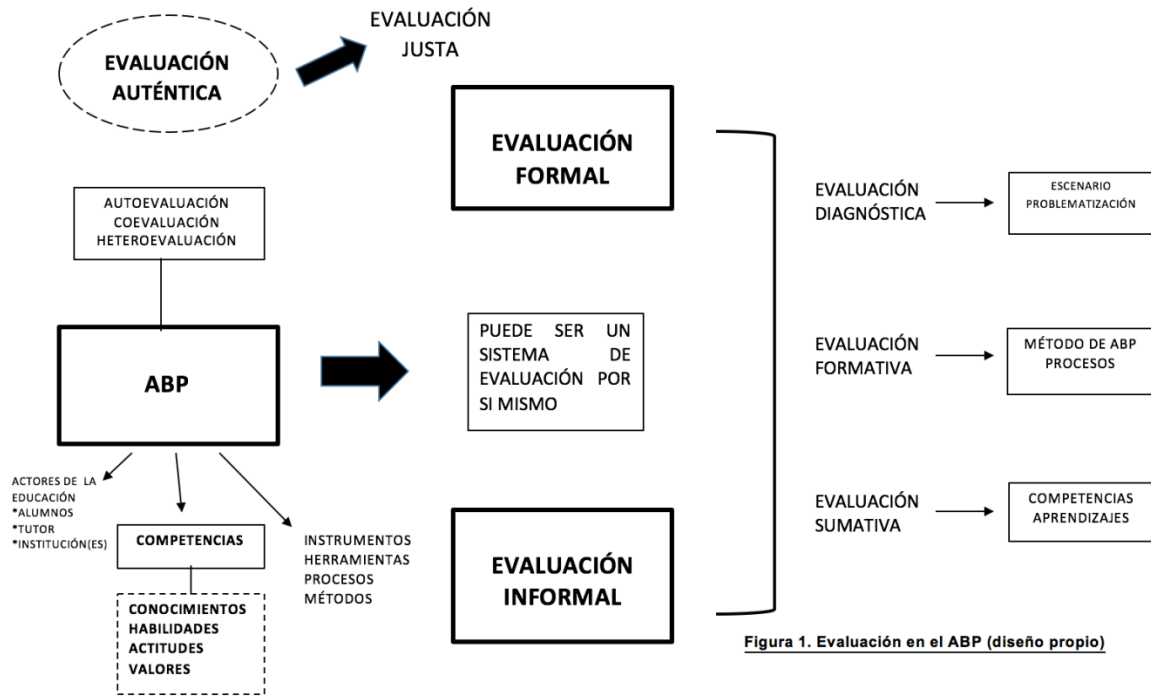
EVALUACIÓN AUTÉNTICA

EVALUACIÓN JUSTA

AUTOEVALUACIÓN
COEVALUACIÓN
HETEROEVALUACIÓN

ABP

ACTORES DE LA EDUCACIÓN
*ALUMNOS
*TUTOR
*INSTITUCIÓN(ES)

COMPETENCIAS

CONOCIMIENTOS
HABILIDADES
ACTITUDES
VALORES

INSTRUMENTOS
HERRAMIENTAS
PROCESOS
MÉTODOS

EVALUACIÓN FORMAL

PUEDE SER UN SISTEMA DE EVALUACIÓN POR SI MISMO

EVALUACIÓN INFORMAL

EVALUACIÓN DIAGNÓSTICA

ESCENARIO
PROBLEMATIZACIÓN

EVALUACIÓN FORMATIVA

MÉTODO DE ABP
PROCESOS

EVALUACIÓN SUMATIVA

COMPETENCIAS
APRENDIZAJES

Figura 1. Evaluación en el ABP (diseño propio)